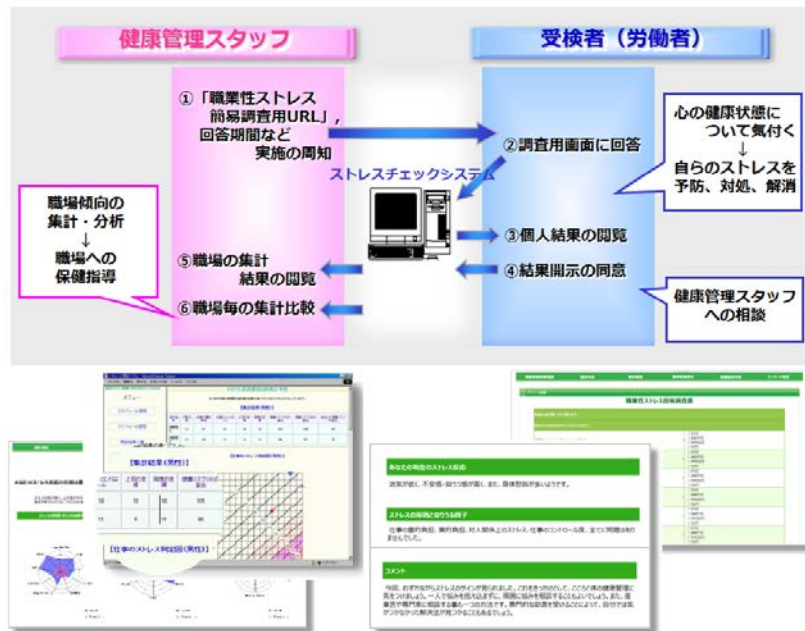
健康管理スタッフ

受検者（労働者）

①「職業性ストレス簡易調査用URL」，回答期間など実施の周知

②調査用画面に回答

心の健康状態について気付く
↓
自らのストレスを予防、対処、解消

ストレスチェックシステム

職場傾向の集計・分析
↓
職場への保健指導

③個人結果の閲覧

⑤職場の集計結果の閲覧

④結果開示の同意

⑥職場毎の集計比較

健康管理スタッフへの相談

職業性ストレス簡易調査票

【集計結果（男性）】

【仕事のストレス判定図（男性）】

あなたの現在のストレス状況

ストレスの原因と考えられる因子

コメント

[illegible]